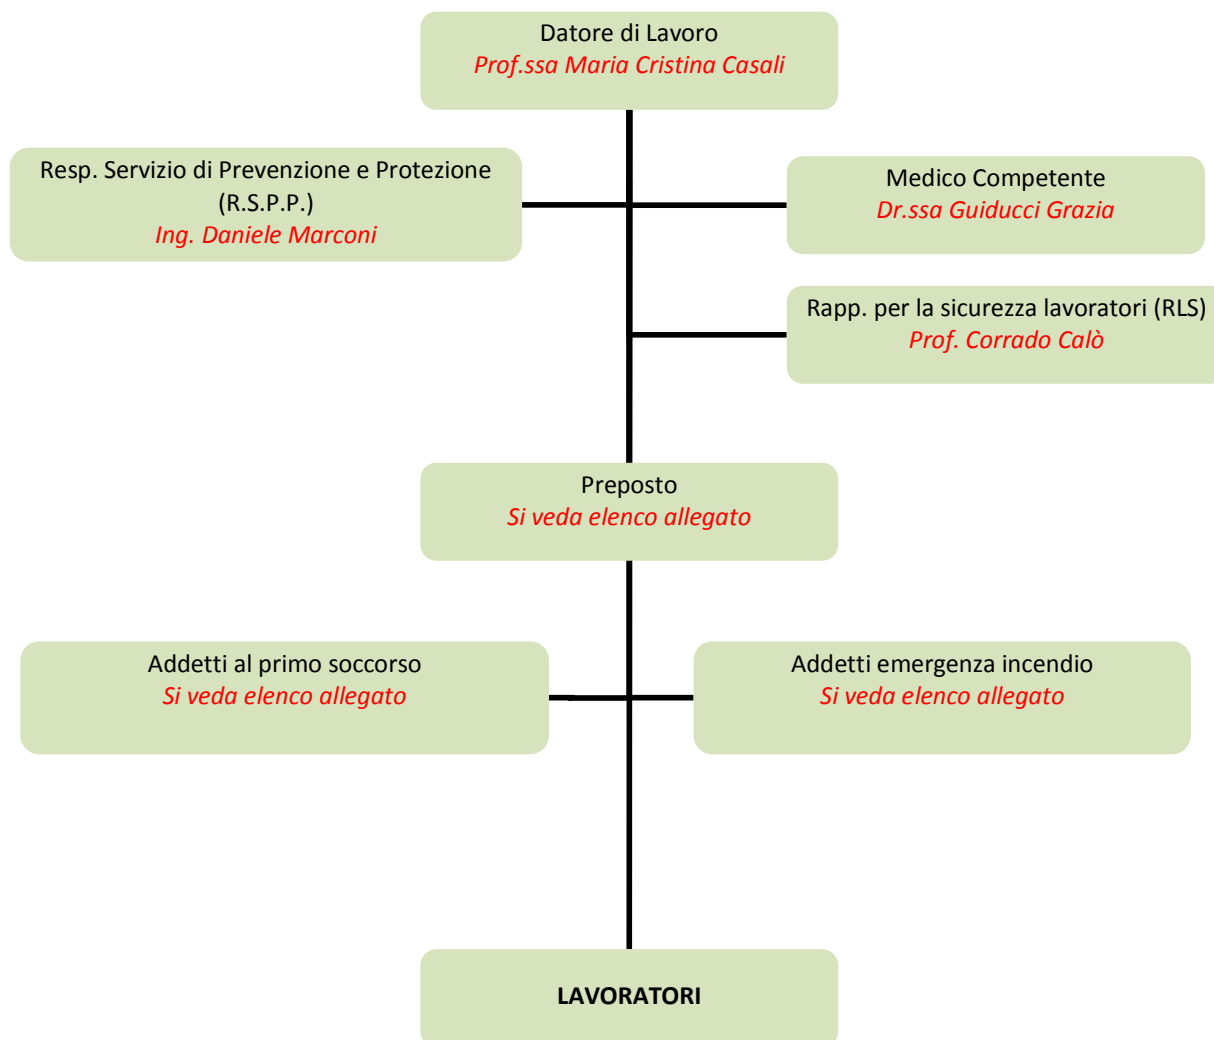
Datore di Lavoro
Prof.ssa Maria Cristina Casali

Resp. Servizio di Prevenzione e Protezione (R.S.P.P.)
Ing. Daniele Marconi

Medico Competente
Dr.ssa Guiducci Grazia

Rapp. per la sicurezza lavoratori (RLS)
Prof. Corrado Calò

Preposto
Si veda elenco allegato

Addetti al primo soccorso
Si veda elenco allegato

Addetti emergenza incendio
Si veda elenco allegato

LAVORATORI